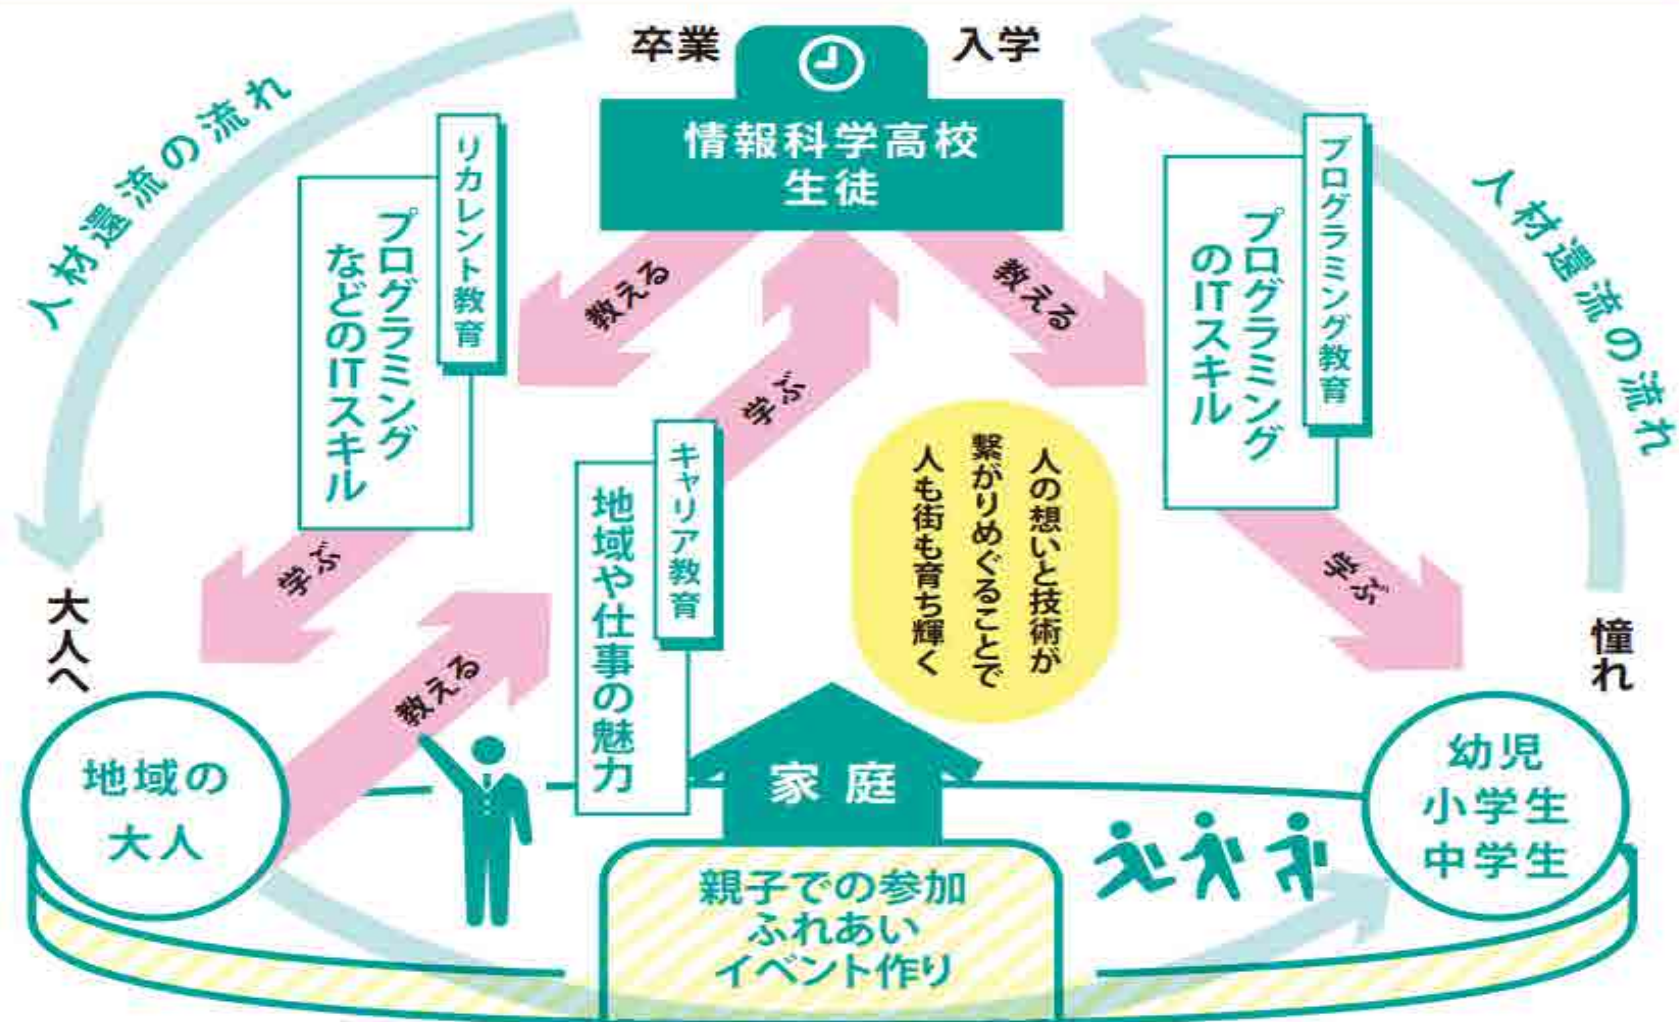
卒業
入学
情報科学高校
生徒

人材還流の流れ
リカレント教育
プログラミングなどのITスキル
教える
学ぶ

教える
プログラミング教育
プログラミングのITスキル
人材還流の流れ

キャリア教育
地域や仕事の魅力
学ぶ

人の想いと技術が繋がりめぐることで人も街も育ち輝く

学ぶ
大人へ
教える
憧れ

地域の大人
家庭
幼児
小学生
中学生

親子での参加
ふれあい
イベント作り